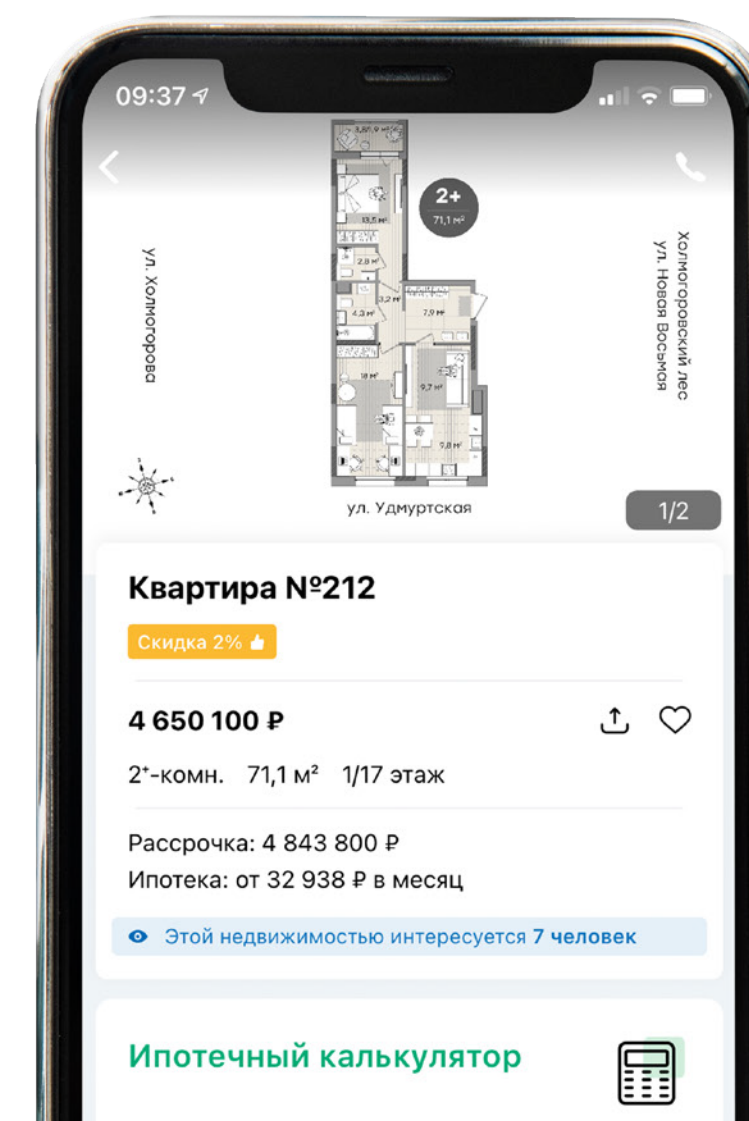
09:37

2+
71,1 м²

ул. Холмогорова

Холмогоровский лес
ул. Новая Восьмая

13,5 м²
2,8 м²
3,2 м²
4,3 м²
7,9 м²
18 м²
9,7 м²
9,8 м²

ул. Удмуртская

1/2

Квартира №212

Скидка 2%

4 650 100 ₽

2⁺-комн. 71,1 м² 1/17 этаж

Рассрочка: 4 843 800 ₽
Ипотека: от 32 938 ₽ в месяц

Этой недвижимостью интересуется 7 человек

Ипотечный калькулятор